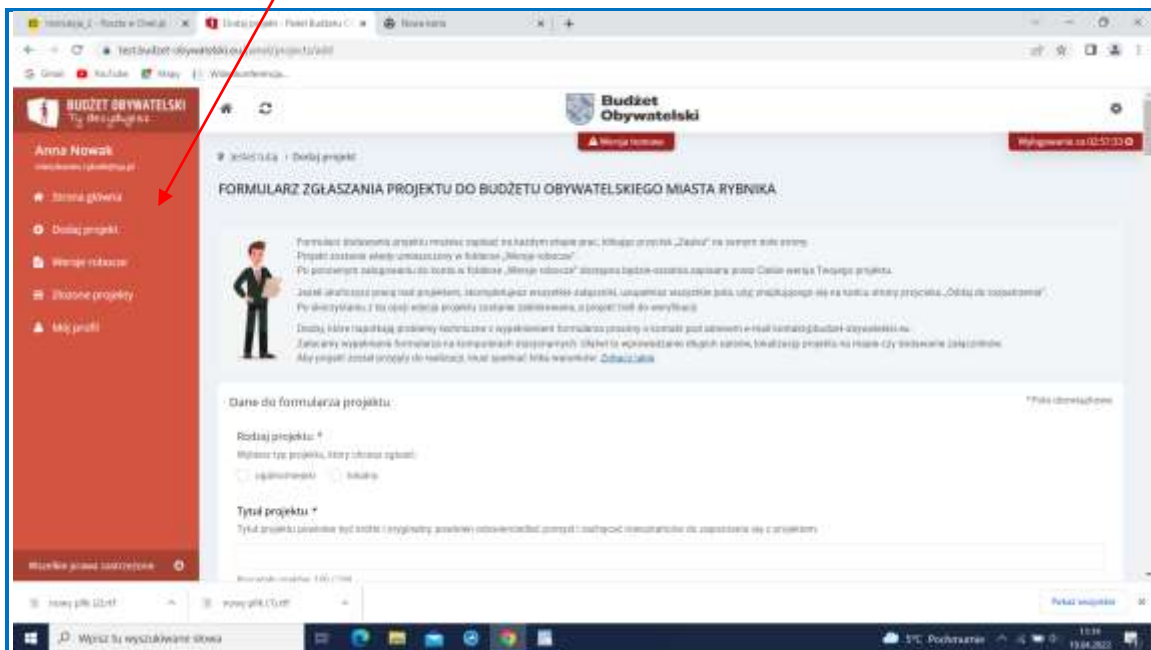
BUDŻET OBYWATELSKI
Ty decydujesz

Budżet Obywatelski

Anna Nowak

Strona główna
Dodaj projekt
Wersje robocze
Złożone projekty
Mój profil

Wszelkie prawa zastrzeżone

Wersja testowa

Wylogowanie za 02:57:33

Jesteś tutaj: › Dodaj projekt

FORMULARZ ZGŁASZANIA PROJEKTU DO BUDŻETU OBYWATELSKIEGO MIASTA RYBNIKA

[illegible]

Dane do formularza projektu

* Pola obowiązkowe

Rodzaj projektu: *

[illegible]

ogólnomiejski
lokalny

Tytuł projektu *

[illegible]

nowy plik (2).rtf
nowy plik (1).rtf

Pokaż wszystkie

Wpisz tu wyszukiwane słowa

5°C Pochmurnie

13.04.2022